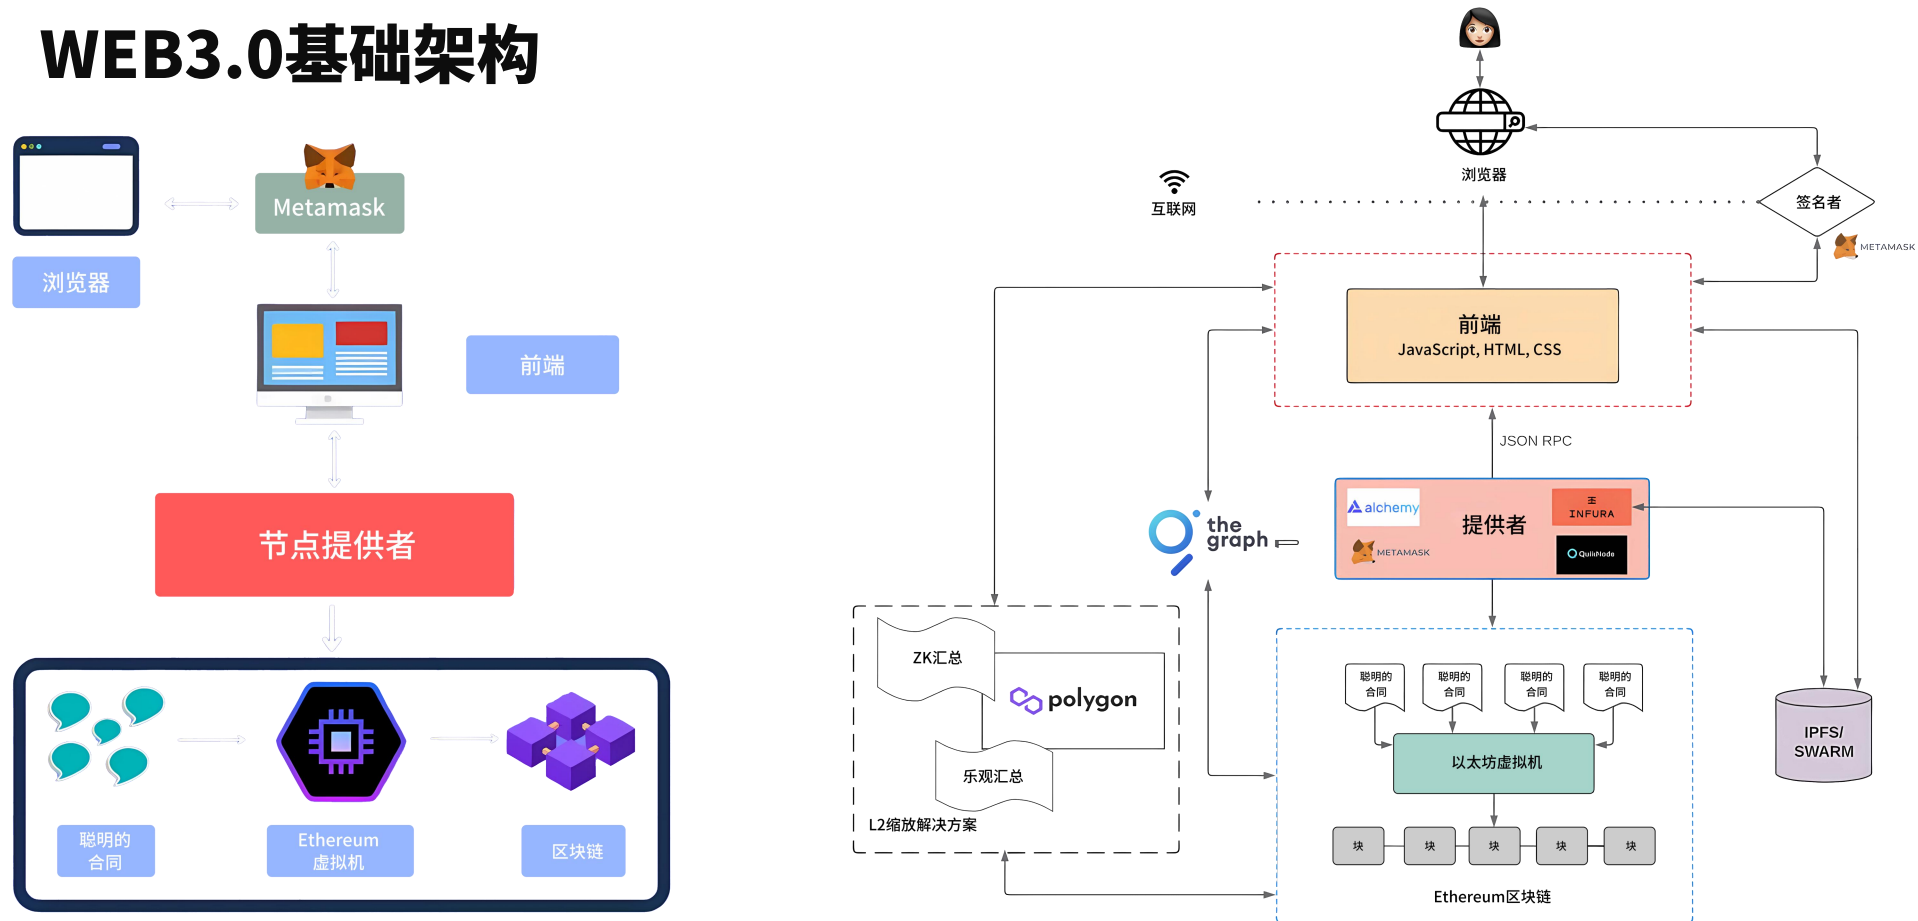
WEB3.0基础架构

Metamask

浏览器

前端

节点提供者

聪明的合同

Ethereum 虚拟机

区块链

浏览器

互联网

签名者

METAMASK

前端
JavaScript, HTML, CSS

JSON RPC

the graph

alchemy

提供者

INFURA

METAMASK

QuikNode

ZK汇总

polygon

乐观汇总

L2缩放解决方案

聪明的合同

聪明的合同

聪明的合同

聪明的合同

以太坊虚拟机

IPFS/ SWARM

块

块

块

块

块

Ethereum区块链